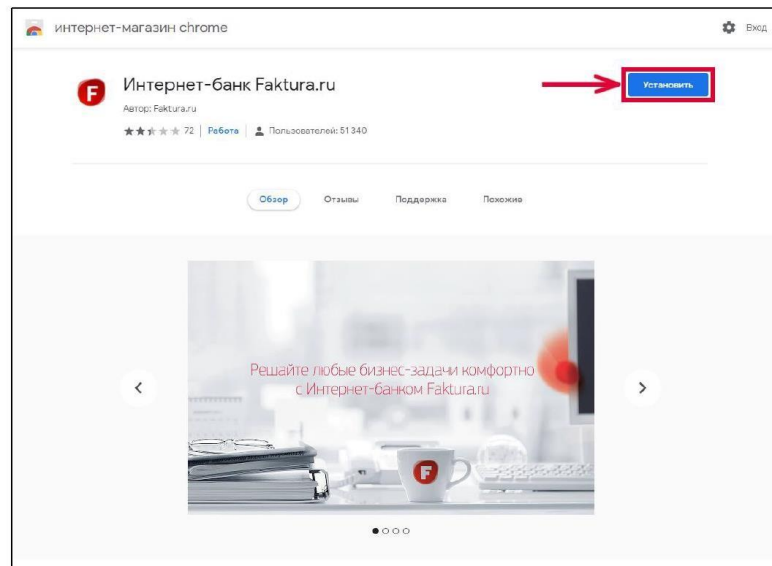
интернет-магазин chrome

Вход

Интернет-банк Faktura.ru

Автор: Faktura.ru

72 | Работа | Пользователей: 51 340

Установить

Обзор

Отзывы

Поддержка

Похожие

Решайте любые бизнес-задачи комфортно с Интернет-банком Faktura.ru